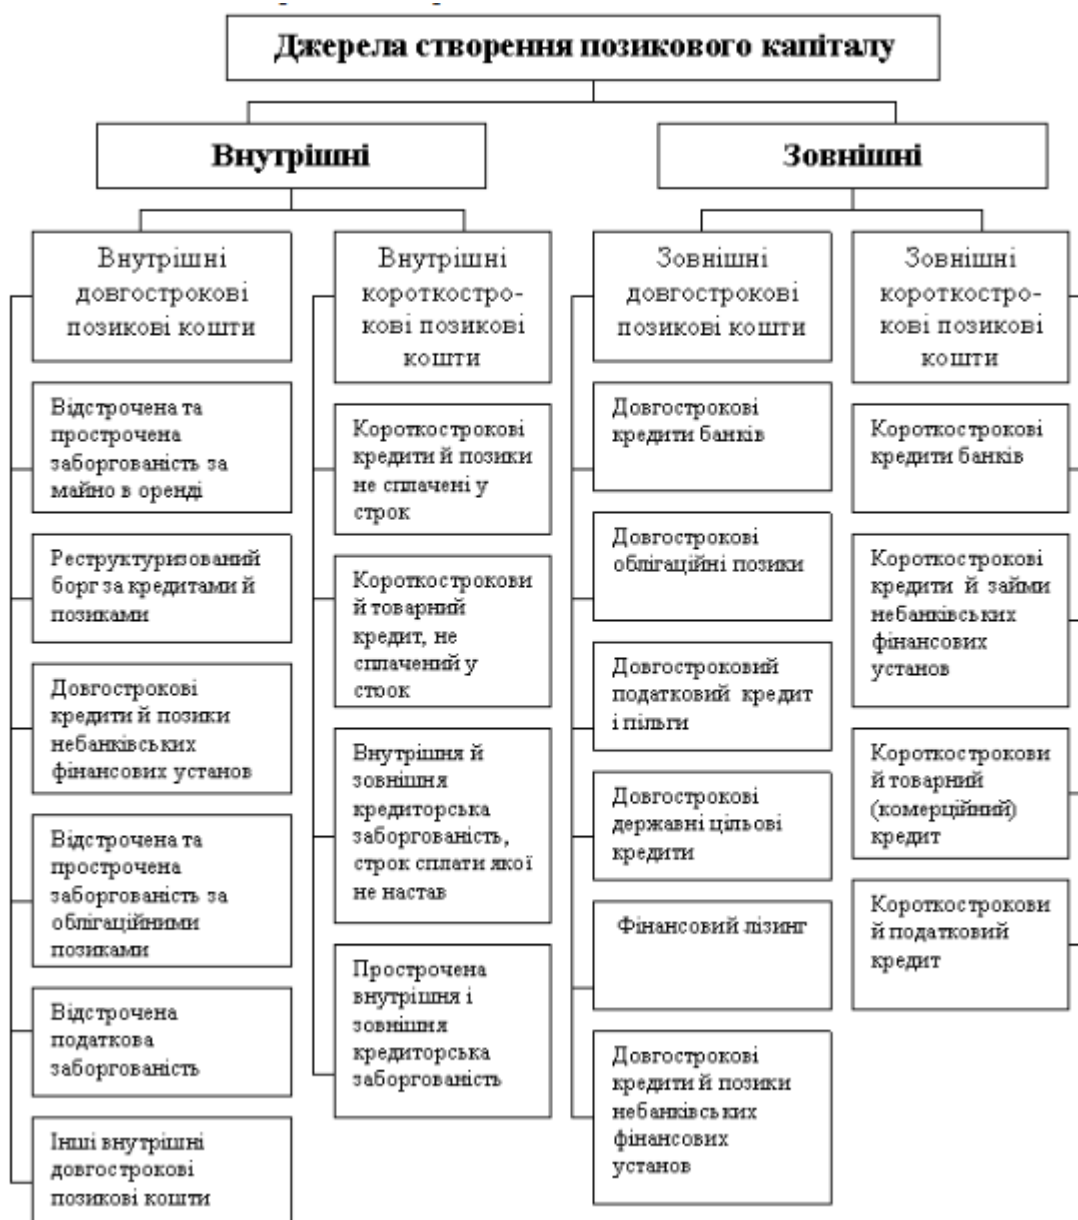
Джерела створення позикового капіталу

Внутрішні

Зовнішні

Внутрішні довгострокові позикові кошти

Відстрочена та прострочена заборгованість за майно в оренді

Реструктуризований борг за кредитами й позиками

Довгострокові кредити й позики небанківських фінансових установ

Відстрочена та прострочена заборгованість за облігаційними позиками

Відстрочена податкова заборгованість

Інші внутрішні довгострокові позикові кошти

Внутрішні короткострокові позикові кошти

Короткострокові кредити й позики не сплачені у строк

Короткостроковий товарний кредит, не сплачений у стоок

Внутрішня й зовнішня кредиторська заборгованість, строк сплати якої не настав

Прострочена внутрішня і зовнішня кредиторська заборгованість

Зовнішні довгострокові позикові кошти

Довгострокові кредити банків

Довгострокові облігаційні позики

Довгостроковий податковий кредит і пільги

Довгострокові державні цільові кредити

Фінансовий лізинг

Довгострокові кредити й позики небанківських фінансових установ

Зовнішні короткострокові позикові кошти

Короткострокові кредити банків

Короткострокові кредити й займи небанківських фінансових установ

Короткостроковий товарний (комерційний) кредит

Короткостроковий податковий кредит